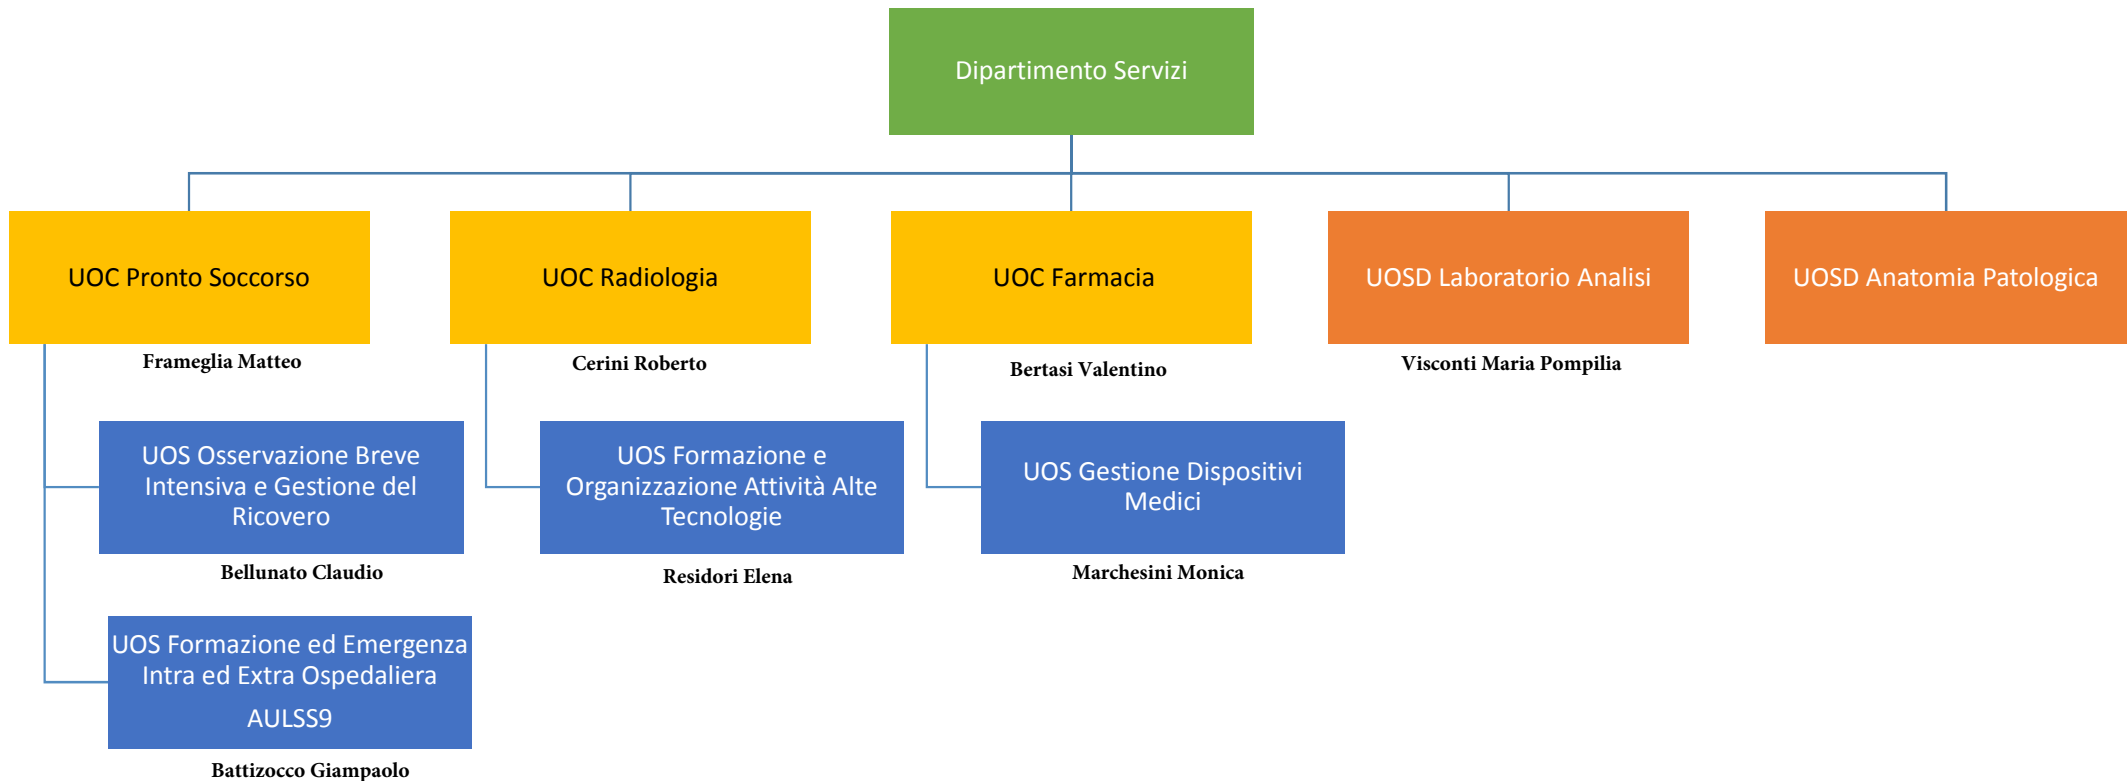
Dipartimento Servizi

UOC Pronto Soccorso

Frameglia Matteo

UOC Radiologia

Cerini Roberto

UOC Farmacia

Bertasi Valentino

UOSD Laboratorio Analisi

Visconti Maria Pompilia

UOSD Anatomia Patologica

UOS Osservazione Breve Intensiva e Gestione del Ricovero

Bellunato Claudio

UOS Formazione ed Emergenza Intra ed Extra Ospedaliera AULSS9

Battizocco Giampaolo

UOS Formazione e Organizzazione Attività Alte Tecnologie

Residori Elena

UOS Gestione Dispositivi Medici

Marchesini Monica